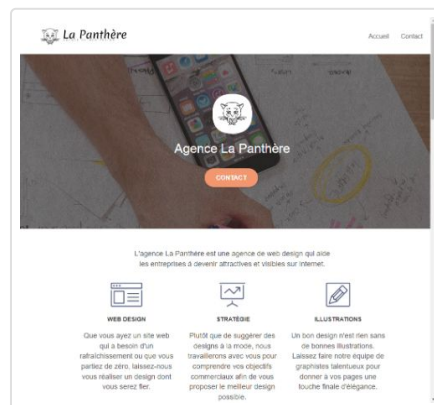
La Panthère

Accueil Contact

Agence La Panthère

CONTACT

L'agence La Panthère est une agence de web design qui aide les entreprises à devenir attractives et visibles sur internet.

WEB DESIGN

Que vous ayez un site web qui a besoin d'un rafraîchissement ou que vous partiez de zéro, laissez-nous vous réaliser un design dont vous serez fier.

STRATÉGIE

Plutôt que de suivre des designs à la mode, nous travaillerons avec vous pour comprendre vos objectifs commerciaux afin de vous proposer le meilleur design possible.

ILLUSTRATIONS

Un bon design n'est rien sans de bonnes illustrations. Laissez faire notre équipe de graphistes talentueux pour donner à vos pages une touche finale d'élégance.